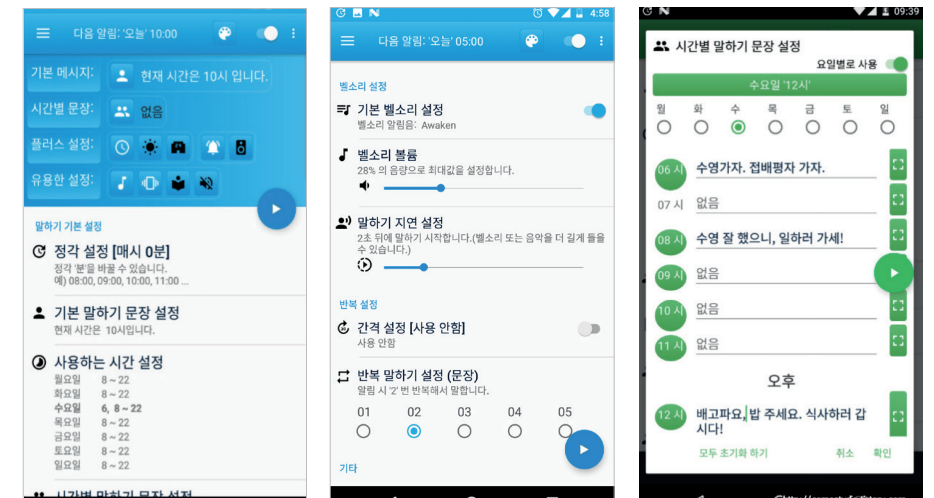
다음 알림: '오늘' 10:00

기본 메시지: 현재 시간은 10시 입니다.
시간별 문장: 없음
플러스 설정:
유용한 설정:

말하기 기본 설정

정각 설정 [매시 0분]
정각 '분'을 바꿀 수 있습니다.
예) 08:00, 09:00, 10:00, 11:00 ...

기본 말하기 문장 설정
현재 시간은 10시입니다.

사용하는 시간 설정
월요일 8 ~ 22
화요일 8 ~ 22
수요일 6, 8 ~ 22
목요일 8 ~ 22
금요일 8 ~ 22
토요일 8 ~ 22
일요일 8 ~ 22

시간별 말하기 문장 설정

4:58
다음 알림: '오늘' 05:00

벨소리 설정

기본 벨소리 설정
벨소리 알림음: Awaken

벨소리 볼륨
28% 의 음량으로 최대값을 설정합니다.

말하기 지연 설정
2초 뒤에 말하기 시작합니다.(벨소리 또는 음악을 더 길게 들을 수 있습니다.)

반복 설정

간격 설정 [사용 안함]
사용 안함

반복 말하기 설정 (문장)
알림 시 '2' 번 반복해서 말합니다.
01 02 03 04 05

기타

09:39
시간별 말하기 문장 설정
요일별로 사용
수요일 '12시'
월 화 수 목 금 토 일

06 시 수영가자. 접배평자 가자.
07 시 없음
08 시 수영 잘 했으니, 일하러 가세!
09 시 없음
10 시 없음
11 시 없음
오후
12 시 배고파요, 밥 주세요. 식사하러 갑시다!

모두 초기화 하기 취소 확인